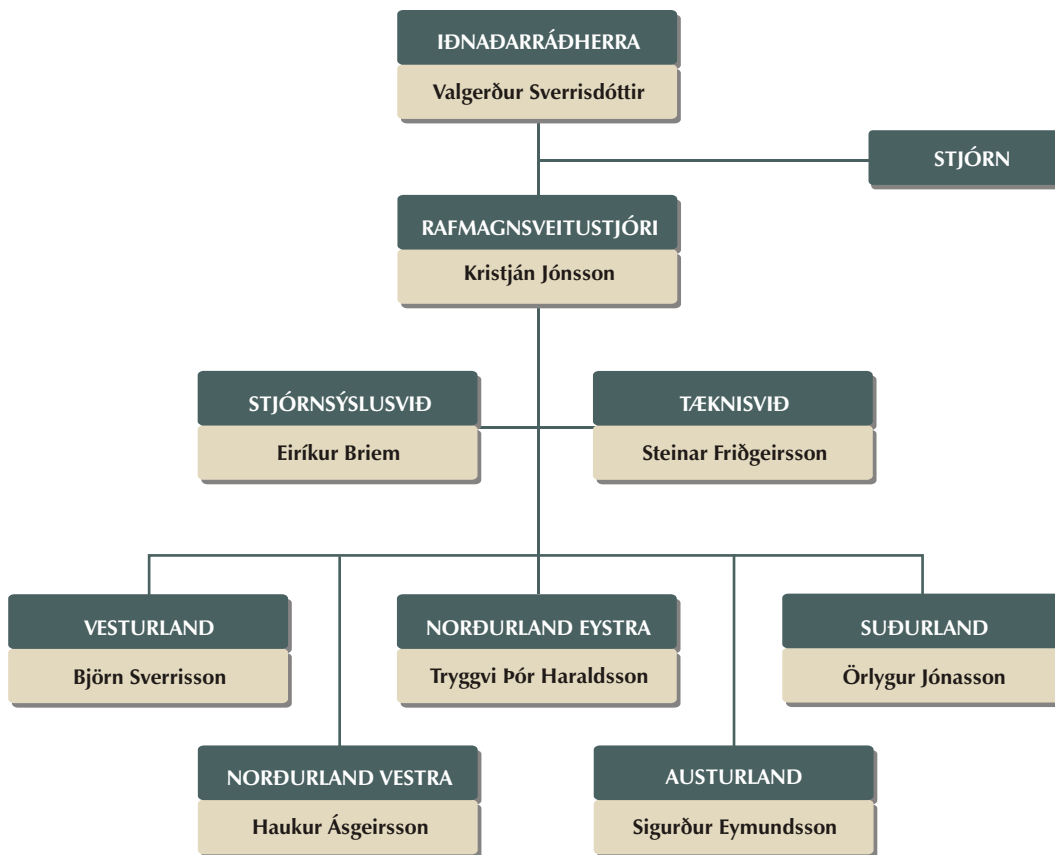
IÐNAÐARRÁÐHERRA
Valgerður Sverrisdóttir

STJÓRN

RAFMAGNSVEITUSTJÓRI
Kristján Jónsson

STJÓRNSÝSLUSVIÐ
Eiríkur Briem

TÆKNISVIÐ
Steinar Friðgeirsson

VESTURLAND
Björn Sverrisson

NORÐURLAND EYSTRA
Tryggvi Þór Haraldsson

SUÐURLAND
Örlygur Jónasson

NORÐURLAND VESTRA
Haukur Ásgeirsson

AUSTURLAND
Sigurður Eymundsson